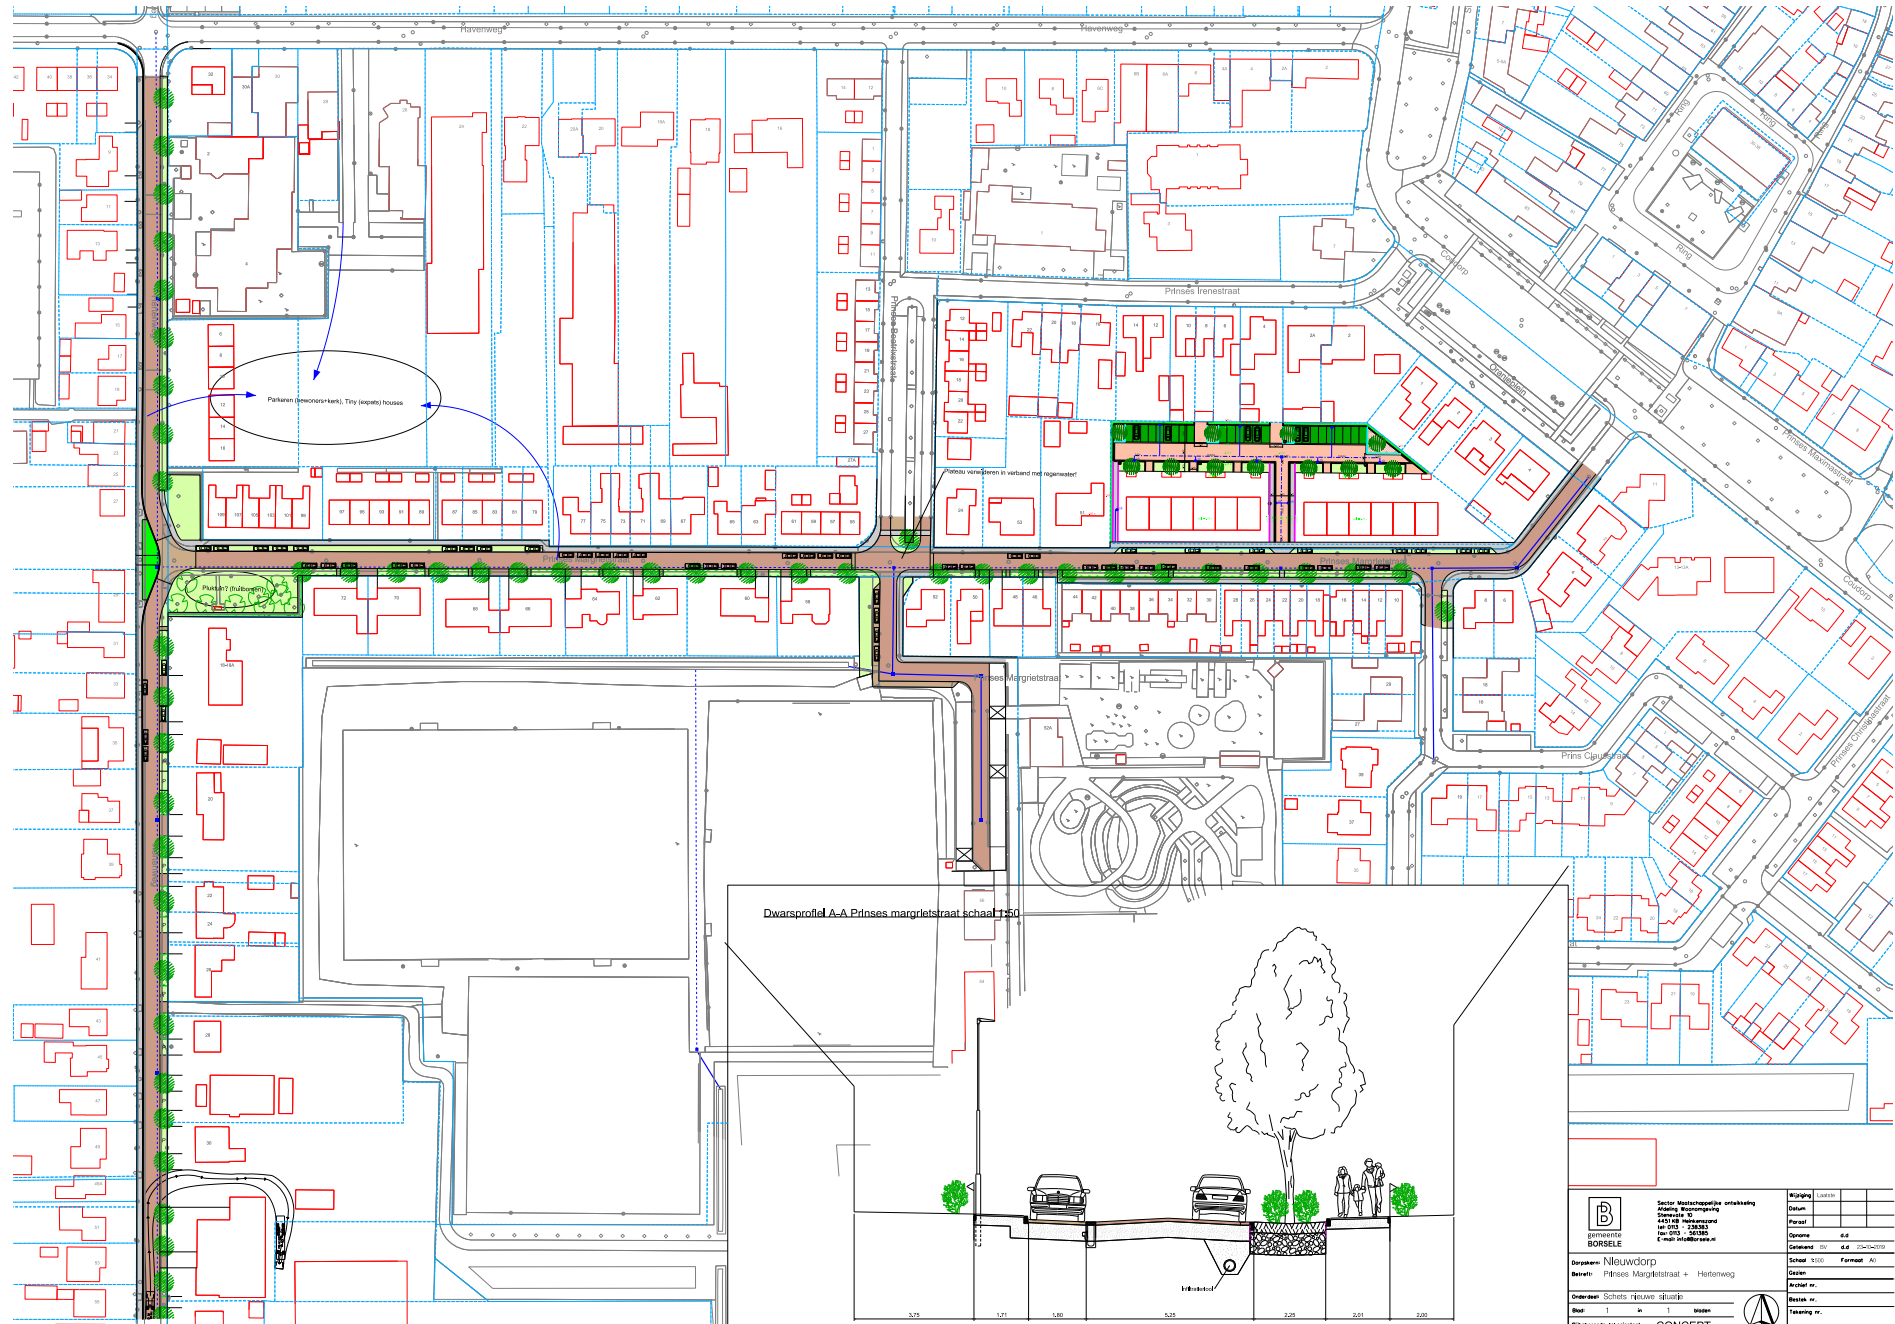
Havenweg
Havenweg
Ring
Ring
Ring
Couwdorp
Prinses Irenestraat
Oranjelaan
Prinses Maximastraat
Couwdorp
Prins Clausstraat
Prinses Christinastraat
Prinses Beatrixstraat
Parkeren (bewoners+kerk), Tiny (expats) houses
Plateau verwijderen in verband met regenwater!
Prinses Margrietstraat
Prinses Margrietstraat
Prinses Margrietstraat
Pluktuin? (fruitbomen)
Hertenweg
Dwarsprofiel A-A Prinses margrietstraat schaal 1:50
Infiltratieriool
3,75
1,71
1,80
5,25
2,25
2,01
2,00
gemeente BORSELE
Sector Maatschappelijke ontwikkeling
Afdeling Woonomgeving
Stenevate 10
4451 KB Heinkenszand
tel 0113 - 238383
fax 0113 - 561385
E-mail info@borsele.nl
Dorpskern: Nieuwdorp
Betreft: Prinses Margrietstraat + Hertenweg
Onderdeel: Schets nieuwe situatie
Blad: 1 in 1 bladen
Wijziging
Datum
Paraaf
Opname
Getekend BV
Schaal 1:500
Formaat A0
Gezien
Archief nr.
Bestek nr.
Tekening nr.
CONCEPT